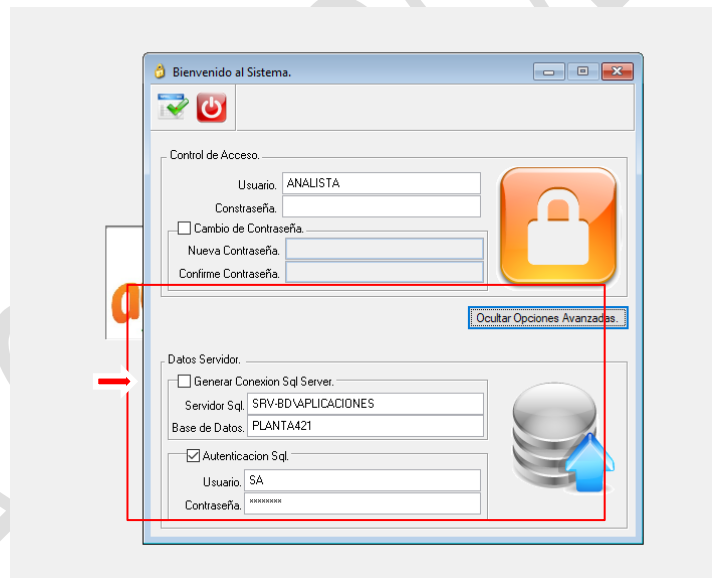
Bienvenido al Sistema.

Control de Acceso.

Usuario. ANALISTA

Constraseña.

Cambio de Contraseña.

Nueva Contraseña.

Confirme Contraseña.

Ocultar Opciones Avanzadas.

Datos Servidor.

Generar Conexion Sql Server.

Servidor Sql. SRV-BD\APLICACIONES

Base de Datos. PLANTA421

Autenticacion Sql.

Usuario. SA

Contraseña. ********